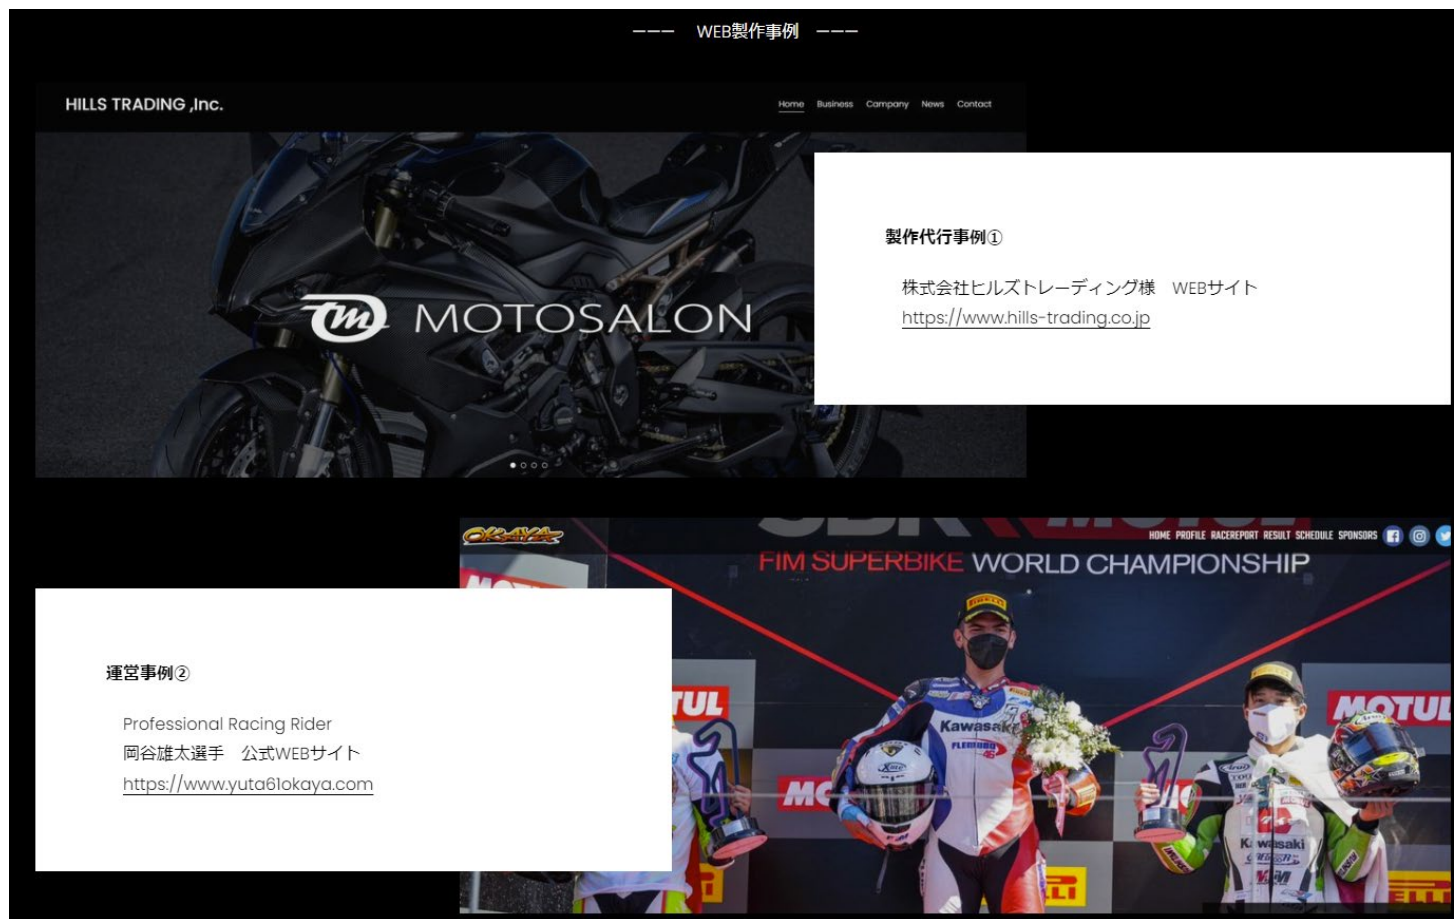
――― WEB製作事例 ―――

HILLS TRADING ,Inc.

Home Business Company News Contact

MOTOSALON

製作代行事例①

株式会社ヒルズトレーディング様 WEBサイト
https://www.hills-trading.co.jp

OKAYA

HOME PROFILE RACEREPORT RESULT SCHEDULE SPONSORS

FIM SUPERBIKE WORLD CHAMPIONSHIP

運営事例②

Professional Racing Rider
岡谷雄太選手 公式WEBサイト
https://www.yuta61okaya.com

MOTUL

Kawasaki

MOTUL